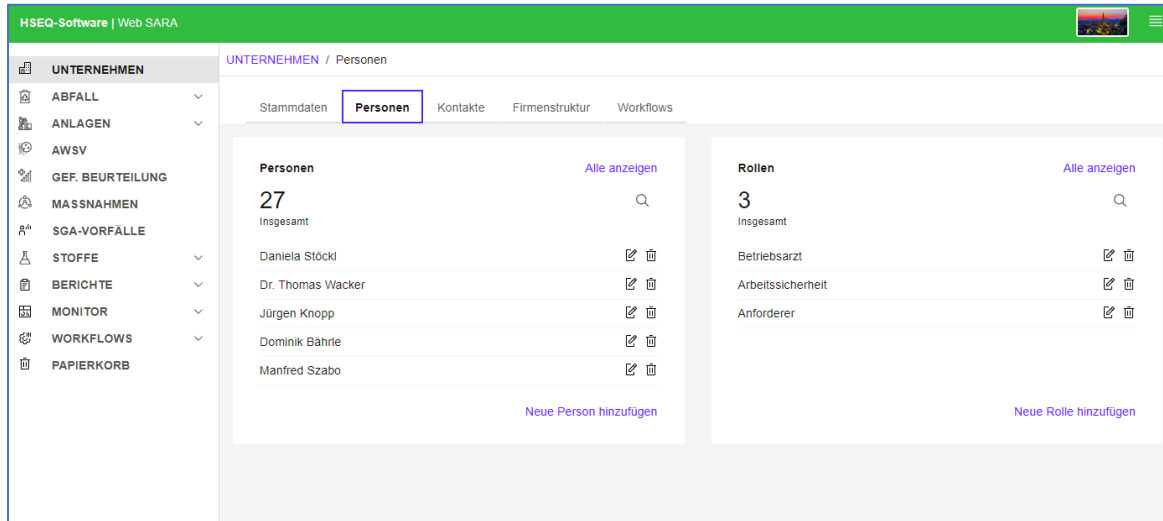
HSEQ-Software | Web SARA

UNTERNEHMEN
ABFALL
ANLAGEN
AWSV
GEF. BEURTEILUNG
MASSNAHMEN
SGA-VORFÄLLE
STOFFE
BERICHTE
MONITOR
WORKFLOWS
PAPIERKORB

UNTERNEHMEN / Personen

Stammdaten | Personen | Kontakte | Firmenstruktur | Workflows

Personen
Alle anzeigen
27
Insgesamt
Daniela Stöckl
Dr. Thomas Wacker
Jürgen Knopp
Dominik Bährle
Manfred Szabo
Neue Person hinzufügen

Rollen
Alle anzeigen
3
Insgesamt
Betriebsarzt
Arbeitssicherheit
Anforderer
Neue Rolle hinzufügen